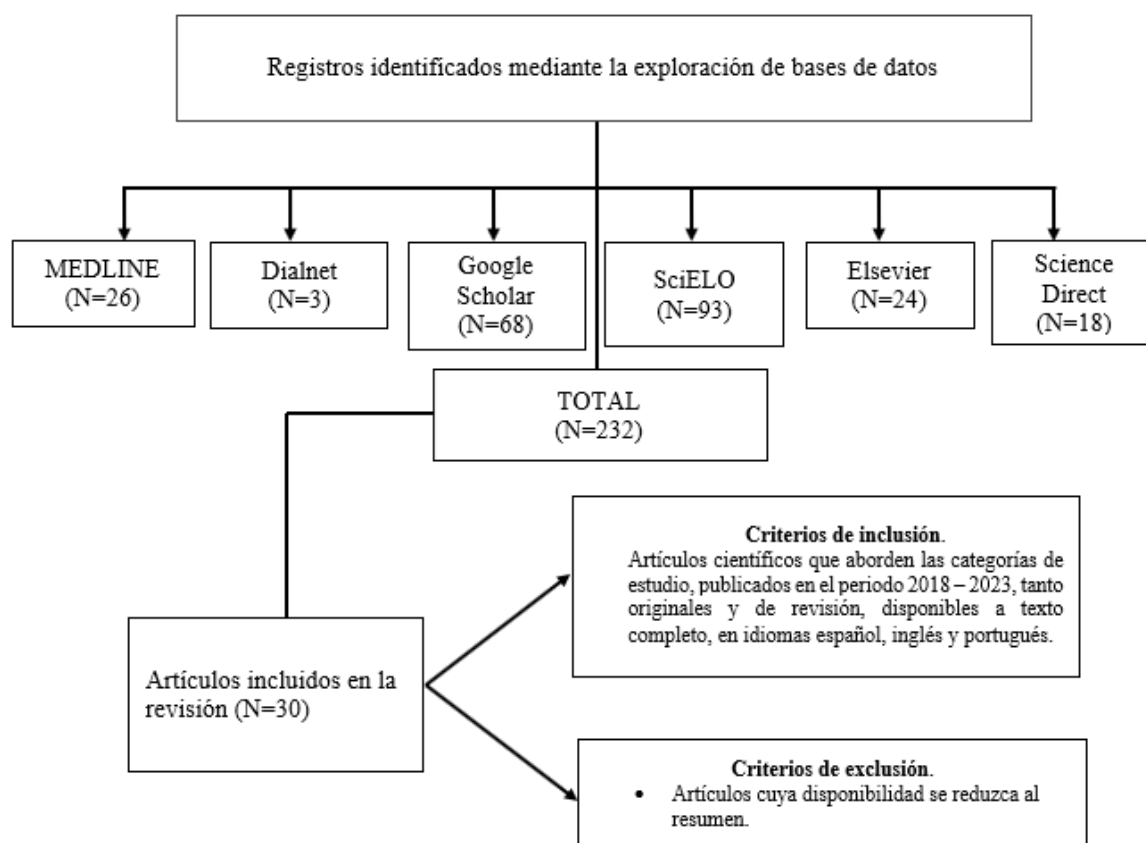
Registros identificados mediante la exploración de bases de datos

MEDLINE
(N=26)

Dialnet
(N=3)

Google Scholar
(N=68)

SciELO
(N=93)

Elsevier
(N=24)

Science Direct
(N=18)

TOTAL
(N=232)

Artículos incluidos en la revisión (N=30)

**Criterios de inclusión**.
Artículos científicos que aborden las categorías de estudio, publicados en el periodo 2018 – 2023, tanto originales y de revisión, disponibles a texto completo, en idiomas español, inglés y portugués.

**Criterios de exclusión**.
- Artículos cuya disponibilidad se reduzca al resumen.